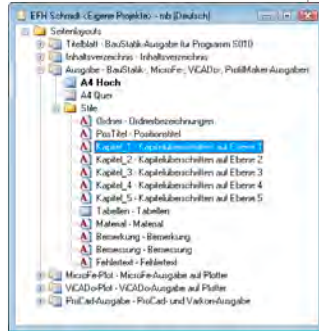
EFH Schmidt (Eigene Projekte) - stb (Deutsch)

Seitenlayouts
Titelblatt - BauStatik-Ausgabe für Programm S010
Inhaltsverzeichnis - Inhaltsverzeichnis
Ausgabe - BauStatik-, MicroFe-, ViCADo-, ProfilMaker-Ausgaben
A4 Hoch
A4 Quer
Stile
Ordner - Ordnerbezeichnungen
PosTitel - Positionstitel
Kapitel_1 - Kapitelüberschriften auf Ebene 1
Kapitel_2 - Kapitelüberschriften auf Ebene 2
Kapitel_3 - Kapitelüberschriften auf Ebene 3
Kapitel_4 - Kapitelüberschriften auf Ebene 4
Kapitel_5 - Kapitelüberschriften auf Ebene 5
Tabellen - Tabellen
Material - Material
Bemerkung - Bemerkung
Bemessung - Bemessung
Fehlertext - Fehlertext
MicroFe-Plot - MicroFe-Ausgabe auf Plotter
ViCADo-Plot - ViCADo-Ausgabe auf Plotter
ProCad-Ausgabe - ProCad- und Varkon-Ausgabe